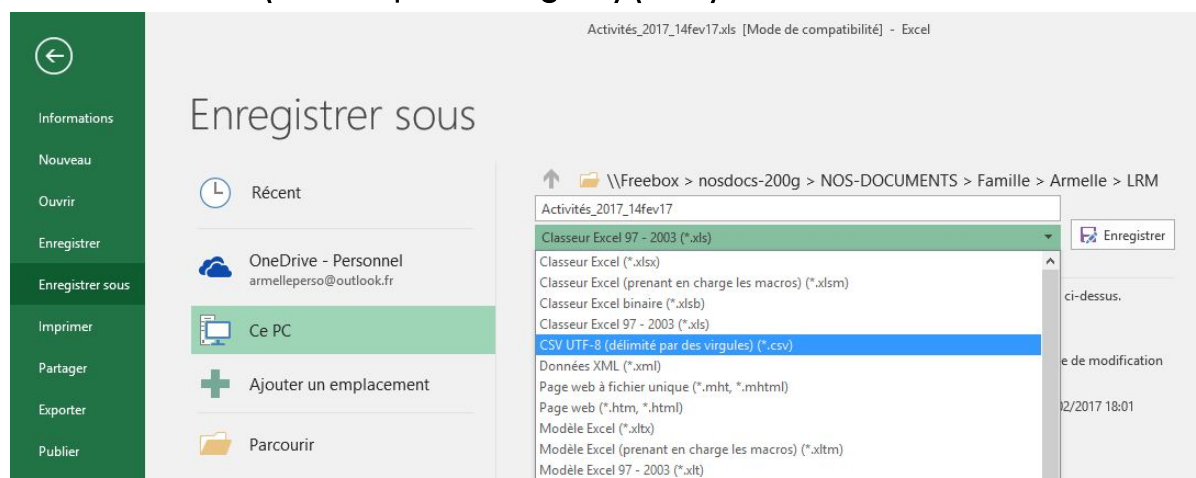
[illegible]

Activités_2017_14fev17.xls [Mode de compatibilité] - Excel

Informations
Nouveau
Ouvrir
Enregistrer
Enregistrer sous
Imprimer
Partager
Exporter
Publier

Enregistrer sous

Récent

OneDrive - Personnel
armelleperso@outlook.fr

Ce PC

Ajouter un emplacement

Parcourir

\\Freebox > nosdocs-200g > NOS-DOCUMENTS > Famille > Armelle > LRM

Activités_2017_14fev17

Classeur Excel 97 - 2003 (*.xls)

Enregistrer

Classeur Excel (*.xlsx)
Classeur Excel (prenant en charge les macros) (*.xlsm)
Classeur Excel binaire (*.xlsb)
Classeur Excel 97 - 2003 (*.xls)
CSV UTF-8 (délimité par des virgules) (*.csv)
Données XML (*.xml)
Page web à fichier unique (*.mht, *.mhtml)
Page web (*.htm, *.html)
Modèle Excel (*.xltx)
Modèle Excel (prenant en charge les macros) (*.xltm)
Modèle Excel 97 - 2003 (*.xlt)

ci-dessus.

e de modification

)2/2017 18:01